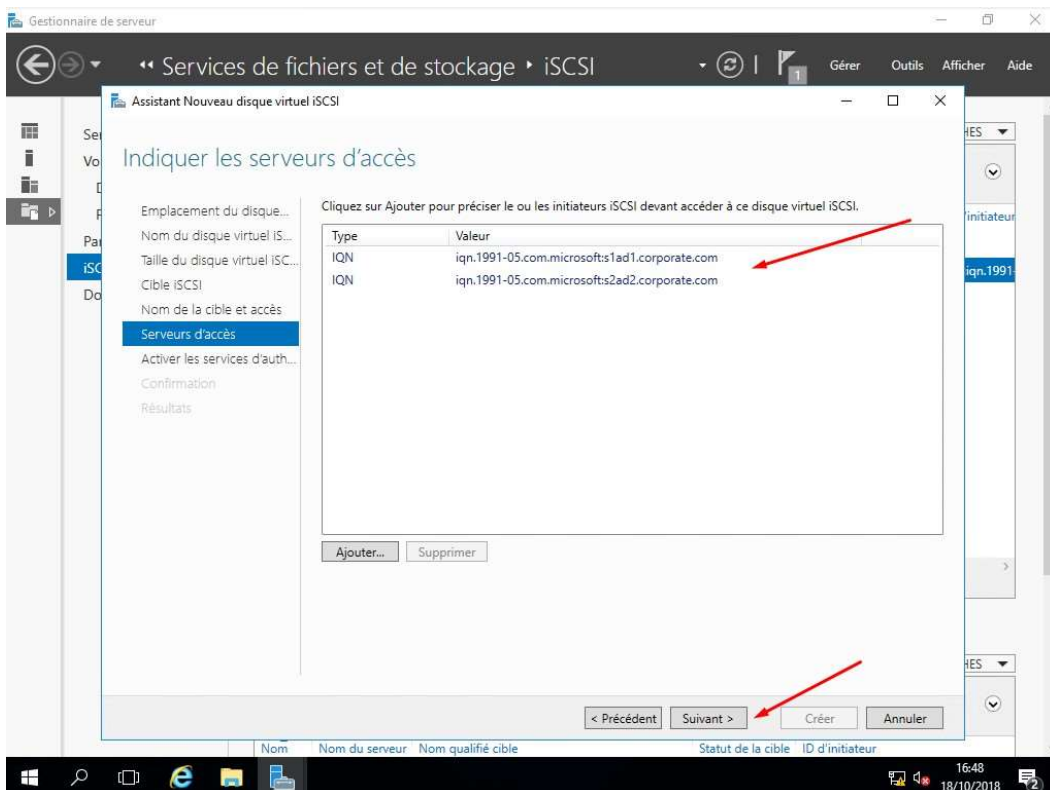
Gestionnaire de serveur

« Services de fichiers et de stockage • iSCSI

Gérer Outils Afficher Aide

Assistant Nouveau disque virtuel iSCSI

Indiquer les serveurs d'accès

Emplacement du disque...
Nom du disque virtuel iS...
Taille du disque virtuel iSC...
Cible iSCSI
Nom de la cible et accès
Serveurs d'accès
Activer les services d'auth...
Confirmation
Résultats

Cliquez sur Ajouter pour préciser le ou les initiateurs iSCSI devant accéder à ce disque virtuel iSCSI.

| Type | Valeur |
|---|---|
| IQN | iqn.1991-05.com.microsoft:s1ad1.corporate.com |
| IQN | iqn.1991-05.com.microsoft:s2ad2.corporate.com |

Ajouter... Supprimer

< Précédent Suivant > Créer Annuler

Ser
Vo
Par
iSC
Do

HES
initiateur
iqn.1991-
HES

Nom Nom du serveur Nom qualifié cible Statut de la cible ID d'initiateur

16:48
18/10/2018